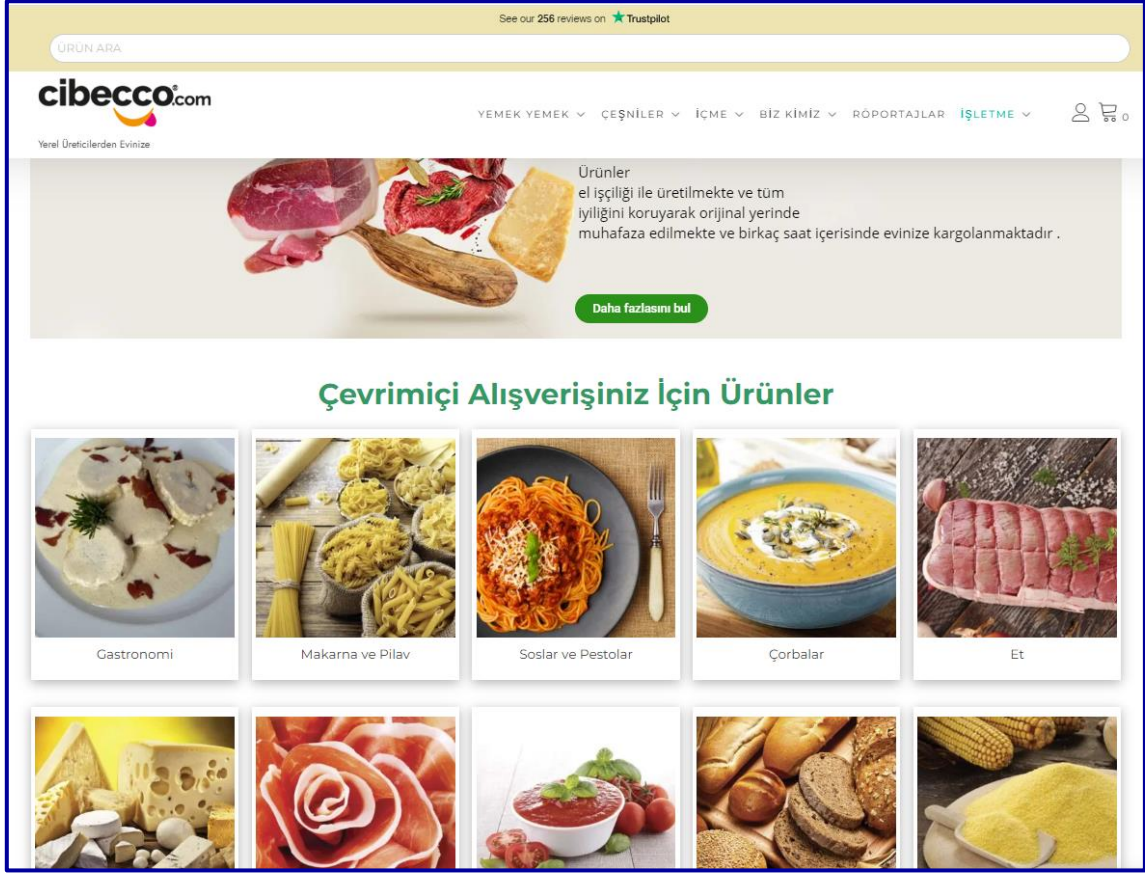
See our 256 reviews on ★ Trustpilot

ÜRÜN ARA

cibecco.com

Yerel Üreticilerden Evinize

YEMEK YEMEK ⌄ ÇEŞNİLER ⌄ İÇME ⌄ BİZ KİMİZ ⌄ RÖPORTAJLAR İŞLETME ⌄ 0

Ürünler
el işçiliği ile üretilmekte ve tüm iyiliğini koruyarak orijinal yerinde muhafaza edilmekte ve birkaç saat içerisinde evinize kargolanmaktadır .

Daha fazlasını bul

Çevrimiçi Alışverişiniz İçin Ürünler

Gastronomi

Makarna ve Pilav

Soslar ve Pestolar

Çorbalar

Et